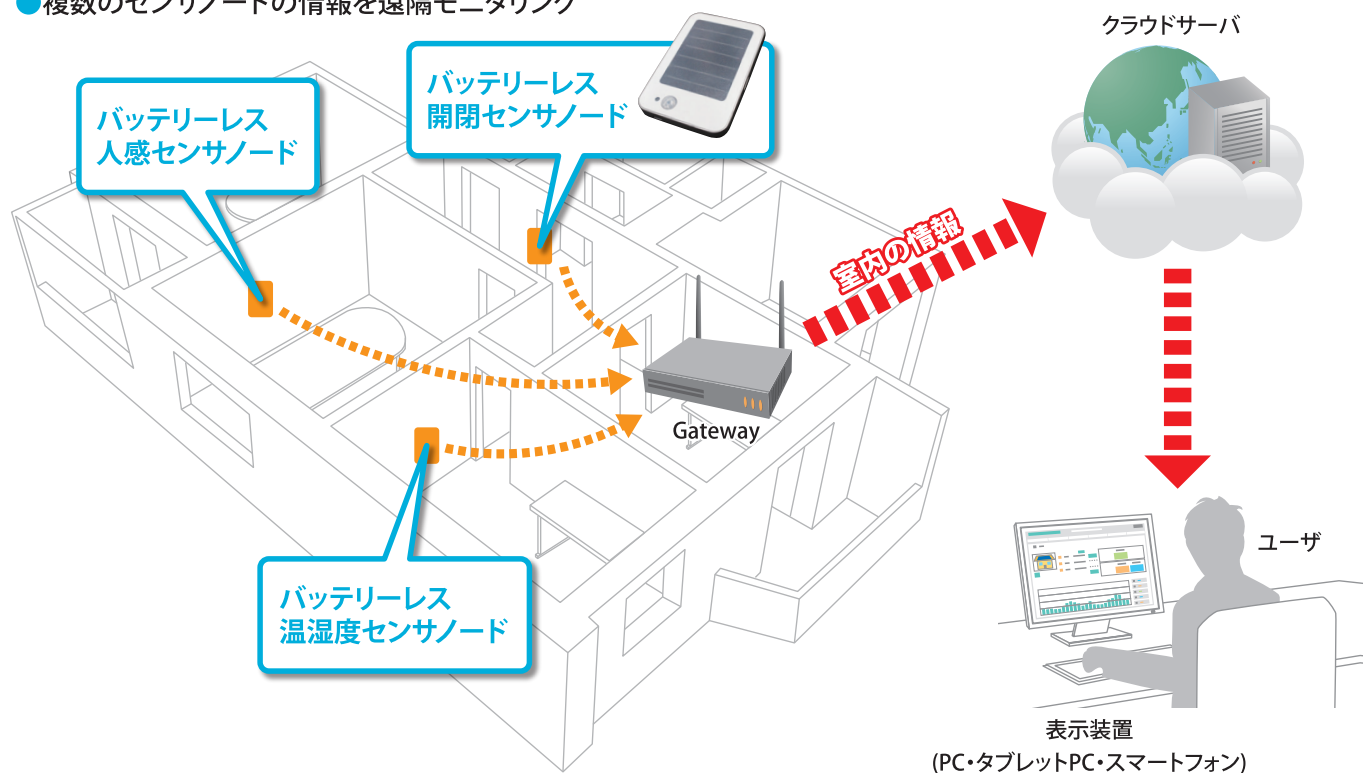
●複数のセンサノードの情報を遠隔モニタリング

バッテリーレス
人感センサノード

バッテリーレス
開閉センサノード

クラウドサーバ

室内の情報

Gateway

バッテリーレス
温湿度センサノード

ユーザ

表示装置
(PC・タブレットPC・スマートフォン)